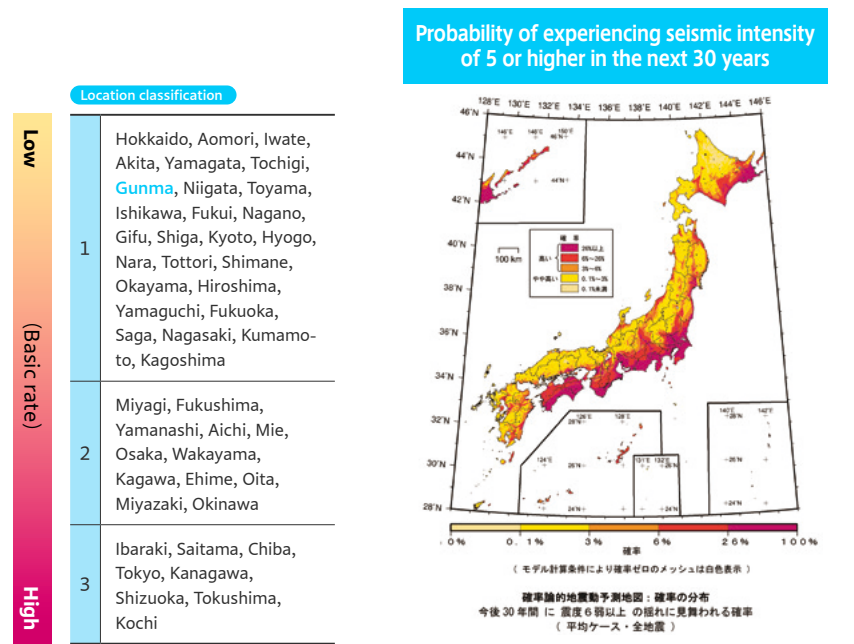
Probability of experiencing seismic intensity of 5 or higher in the next 30 years

Location classification

Low

(Basic rate)

High

| | |
|---|---|
| 1 | Hokkaido, Aomori, Iwate, Akita, Yamagata, Tochigi, Gunma, Niigata, Toyama, Ishikawa, Fukui, Nagano, Gifu, Shiga, Kyoto, Hyogo, Nara, Tottori, Shimane, Okayama, Hiroshima, Yamaguchi, Fukuoka, Saga, Nagasaki, Kumamoto, Kagoshima |
| 2 | Miyagi, Fukushima, Yamanashi, Aichi, Mie, Osaka, Wakayama, Kagawa, Ehime, Oita, Miyazaki, Okinawa |
| 3 | Ibaraki, Saitama, Chiba, Tokyo, Kanagawa, Shizuoka, Tokushima, Kochi |

128°E 130°E 132°E 134°E 136°E 138°E 140°E 142°E 144°E 146°E
46°N 44°N 42°N 40°N 38°N 36°N 34°N 32°N 30°N 28°N
146°E 148°E 150°E 46°N 44°N
100 km
確率
高い
やや高い
26%以上
6%～26%
3%～6%
0.1%～3%
0.1%未満
128°E 126°E 28°N 124°E 26°N 24°N 131°E 132°E 26°N 24°N 140°E 142°E 28°N 26°N 24°N

0% 0.1% 3% 6% 26% 100%
確率
(モデル計算条件により確率ゼロのメッシュは白色表示)

確率論的地震動予測地図：確率の分布
今後30年間に震度6弱以上の揺れに見舞われる確率
(平均ケース・全地震)